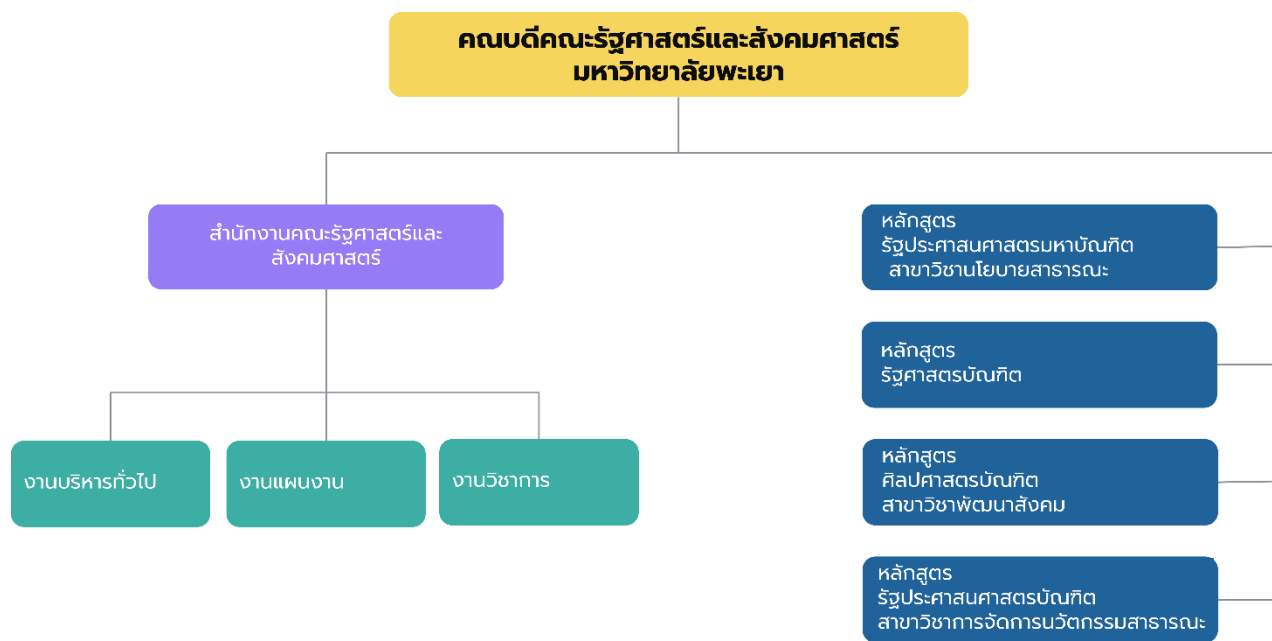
คณบดีคณะรัฐศาสตร์และสังคมศาสตร์
มหาวิทยาลัยพะเยา

สำนักงานคณะรัฐศาสตร์และสังคมศาสตร์

งานบริหารทั่วไป

งานแผนงาน

งานวิชาการ

หลักสูตร
รัฐประศาสนศาสตรมหาบัณฑิต
สาขาวิชานโยบายสาธารณะ

หลักสูตร
รัฐศาสตรบัณฑิต

หลักสูตร
ศิลปศาสตรบัณฑิต
สาขาวิชาพัฒนาสังคม

หลักสูตร
รัฐประศาสนศาสตรบัณฑิต
สาขาวิชาการจัดการนวัตกรรมสาธารณะ